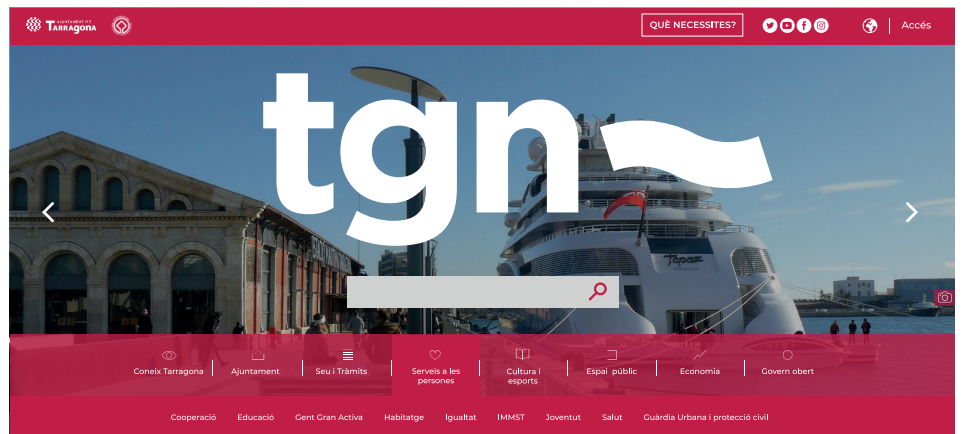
AJUNTAMENT DE Tarragona

QUÈ NECESSITES?

Accés

tgn

Topaz

Coneix Tarragona
Ajuntament
Seu i Tràmits
Serveis a les persones
Cultura i esports
Espai públic
Economia
Govern obert

Cooperació
Educació
Gent Gran Activa
Habitatge
Igualtat
IMMST
Joventut
Salut
Guàrdia Urbana i protecció civil